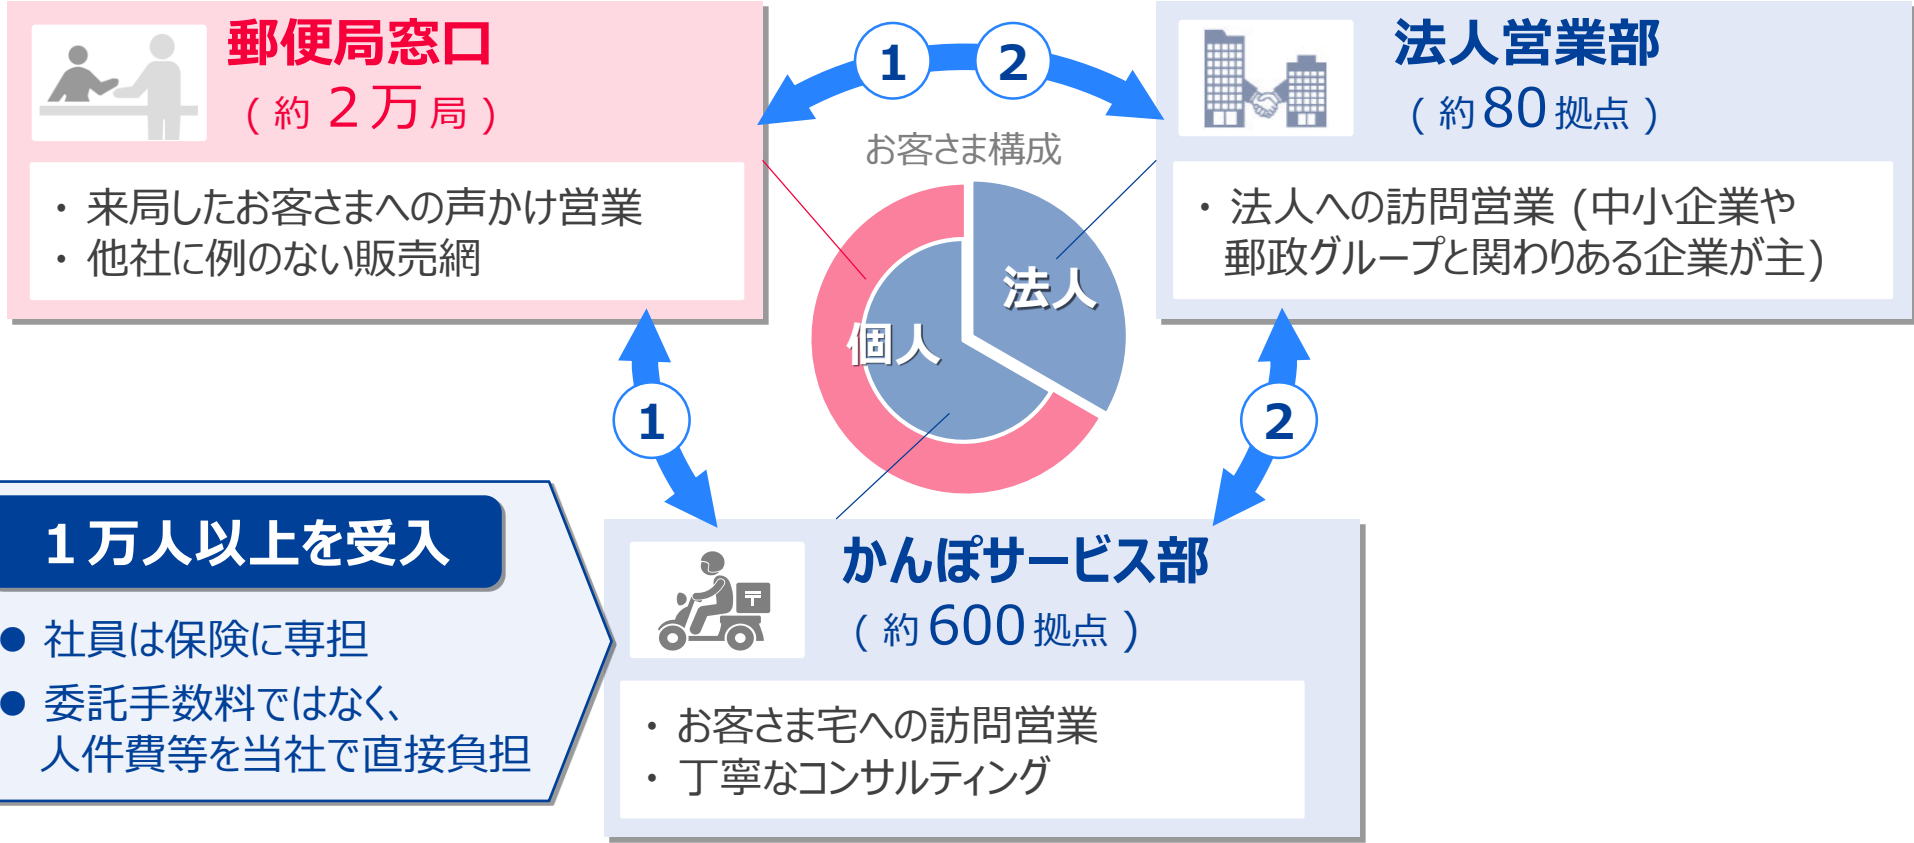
郵便局窓口
（約 2万局）

・来局したお客さまへの声かけ営業
・他社に例のない販売網

1 2

法人営業部
（約 80 拠点）

・法人への訪問営業（中小企業や郵政グループと関わりある企業が主）

お客さま構成

法人
個人

1

2

1万人以上を受入

● 社員は保険に専担
● 委託手数料ではなく、人件費等を当社で直接負担

かんぽサービス部
（約 600 拠点）

・お客さま宅への訪問営業
・丁寧なコンサルティング